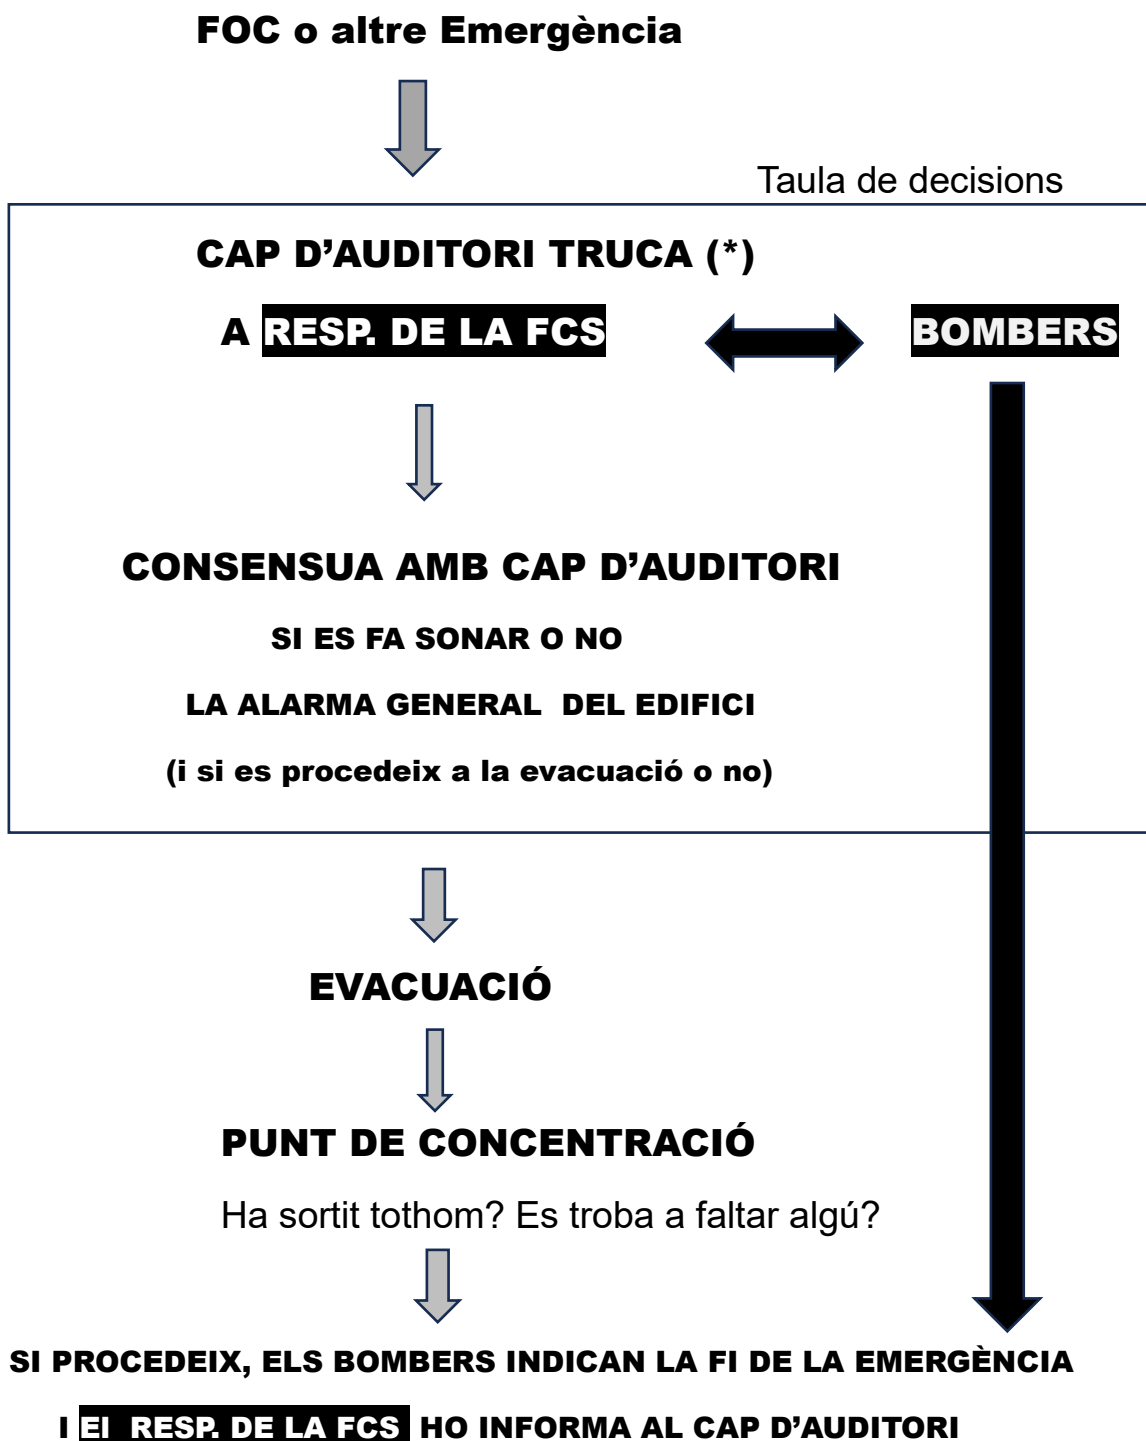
FOC o altre Emergència

Taula de decisions

CAP D'AUDITORI TRUCA (*)

A RESP. DE LA FCS

BOMBERS

CONSENSUA AMB CAP D'AUDITORI

SI ES FA SONAR O NO

LA ALARMA GENERAL DEL EDIFICI

(i si es procedeix a la evacuació o no)

EVACUACIÓ

PUNT DE CONCENTRACIÓ

Ha sortit tothom? Es troba a faltar algú?

SI PROCEDEIX, ELS BOMBERS INDICAN LA FI DE LA EMERGÈNCIA

I El RESP. DE LA FCS HO INFORMA AL CAP D'AUDITORI